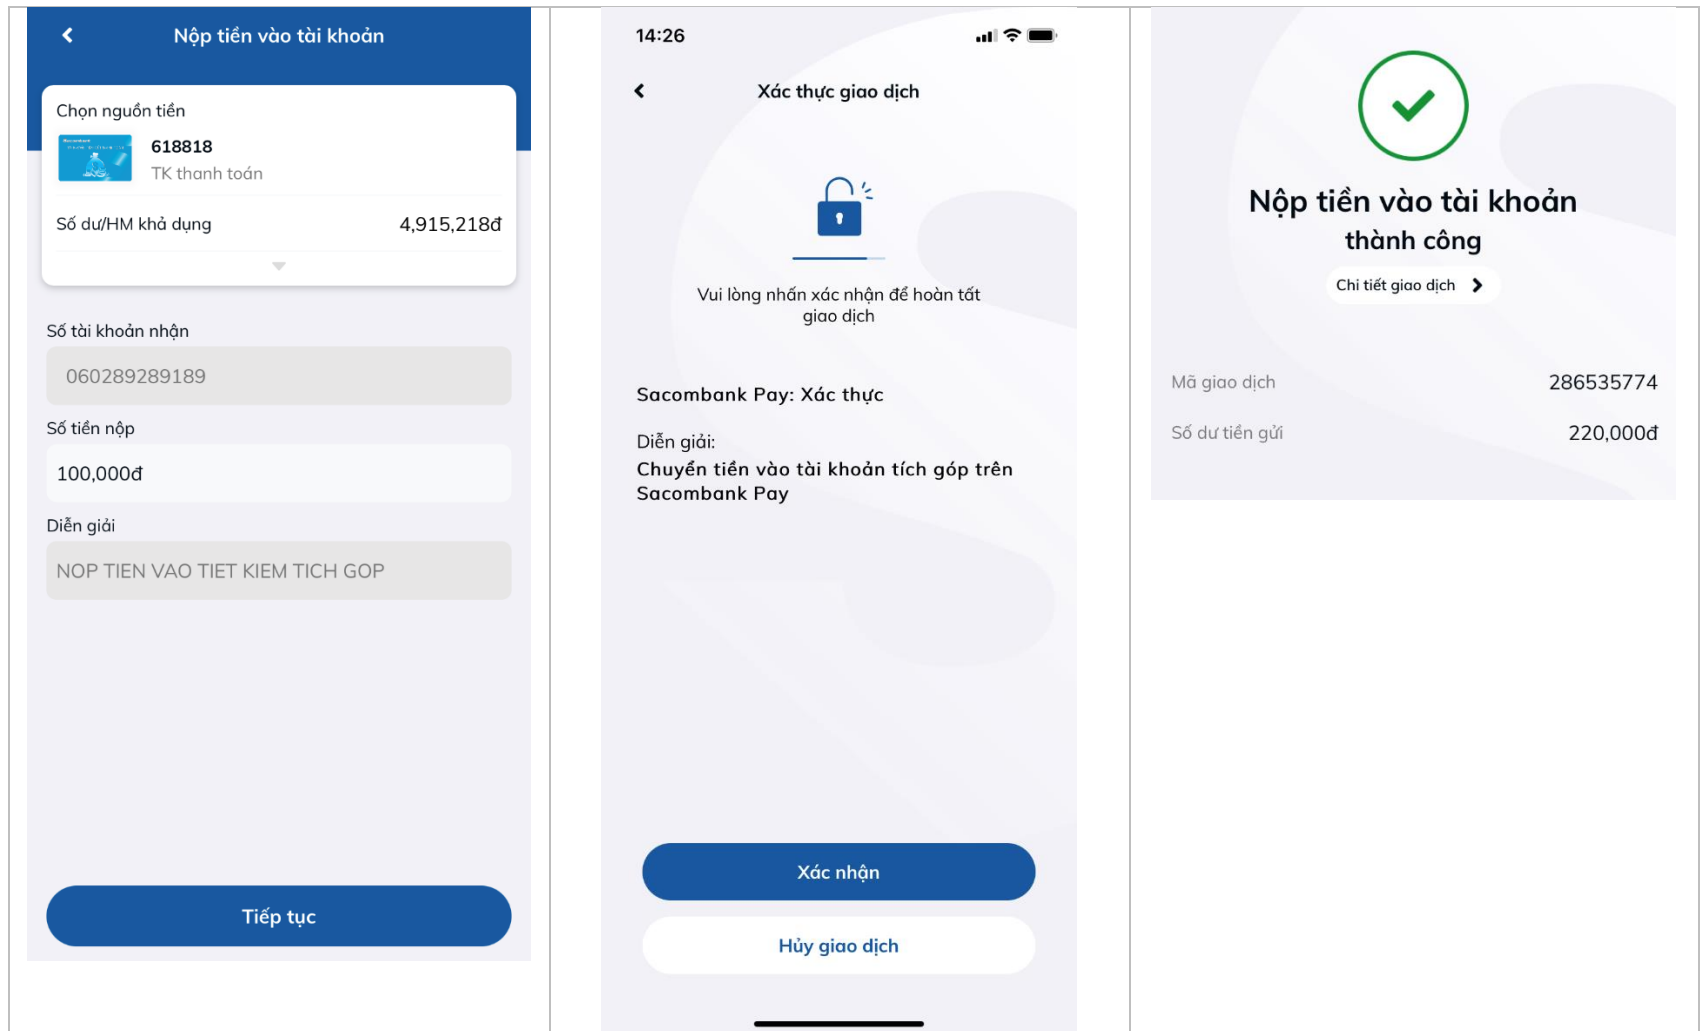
Nộp tiền vào tài khoản

Chọn nguồn tiền

618818
TK thanh toán

Số dư/HM khả dụng 4,915,218đ

Số tài khoản nhận
060289289189

Số tiền nộp
100,000đ

Diễn giải
NOP TIEN VAO TIET KIEM TICH GOP

Tiếp tục

14:26

Xác thực giao dịch

Vui lòng nhấn xác nhận để hoàn tất giao dịch

Sacombank Pay: Xác thực

Diễn giải:
Chuyển tiền vào tài khoản tích góp trên Sacombank Pay

Xác nhận

Hủy giao dịch

Nộp tiền vào tài khoản thành công

Chi tiết giao dịch

Mã giao dịch 286535774

Số dư tiền gửi 220,000đ